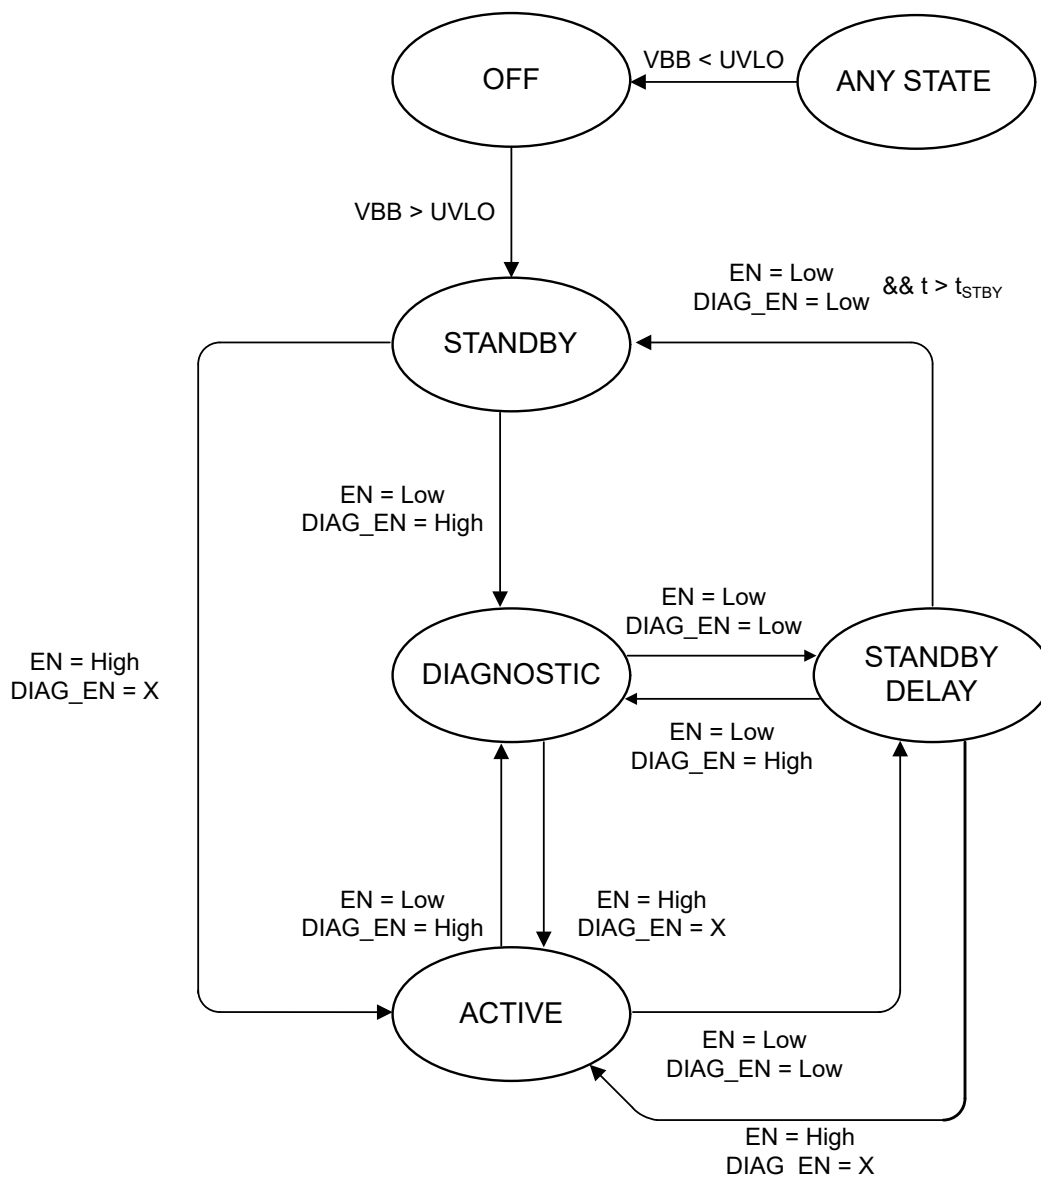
OFF

VBB < UVLO

ANY STATE

VBB > UVLO

EN = Low
DIAG_EN = Low && t > $t_{STBY}$

STANDBY

EN = Low
DIAG_EN = High

EN = High
DIAG_EN = X

EN = Low
DIAG_EN = Low

DIAGNOSTIC

STANDBY DELAY

EN = Low
DIAG_EN = High

EN = Low
DIAG_EN = High

EN = High
DIAG_EN = X

ACTIVE

EN = Low
DIAG_EN = Low

EN = High
DIAG EN = X